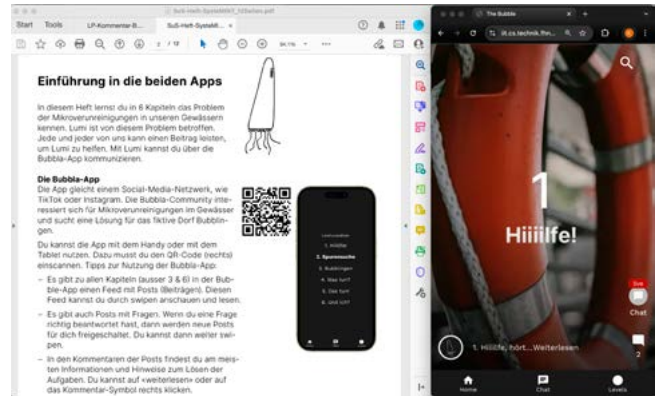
SuS-Heft-SystemMikV_10Seiten.pdf

Start Tools LP-Kommentar-B... SuS-Heft-SystemMi... ×

2 / 12 94.1%

Einführung in die beiden Apps

In diesem Heft lernst du in 6 Kapiteln das Problem der Mikroverunreinigungen in unseren Gewässern kennen. Lumi ist von diesem Problem betroffen. Jede und jeder von uns kann einen Beitrag leisten, um Lumi zu helfen. Mit Lumi kannst du über die Bubbla-App kommunizieren.

Die Bubbla-App
Die App gleicht einem Social-Media-Netzwerk, wie TikTok oder Instagram. Die Bubbla-Community interessiert sich für Mikroverunreinigungen im Gewässer und sucht eine Lösung für das fiktive Dorf Bubblingen.

Du kannst die App mit dem Handy oder mit dem Tablet nutzen. Dazu musst du den QR-Code (rechts) einscannen. Tipps zur Nutzung der Bubbla-App:

– Es gibt zu allen Kapiteln (ausser 3 & 6) in der Bubble-App einen Feed mit Posts (Beiträgen). Diesen Feed kannst du durch swipen anschauen und lesen.

– Es gibt auch Posts mit Fragen. Wenn du eine Frage richtig beantwortet hast, dann werden neue Posts für dich freigeschaltet. Du kannst dann weiter swipen.

– In den Kommentaren der Posts findest du am meisten Informationen und Hinweise zum Lösen der Aufgaben. Du kannst auf «weiterlesen» oder auf das Kommentar-Symbol rechts klicken.

Lernziele
1. Hiiilfe
2. Spurensuche
3. Bubblingen
4. Was tun?
5. Die tun
6. Und jetzt

The Bubble ×

lit.cs.technik.fhn...

1

Hiiiilfe!

Chat

2

1. Hiiilfe, hört... Weiterlesen

Home Chat Levels